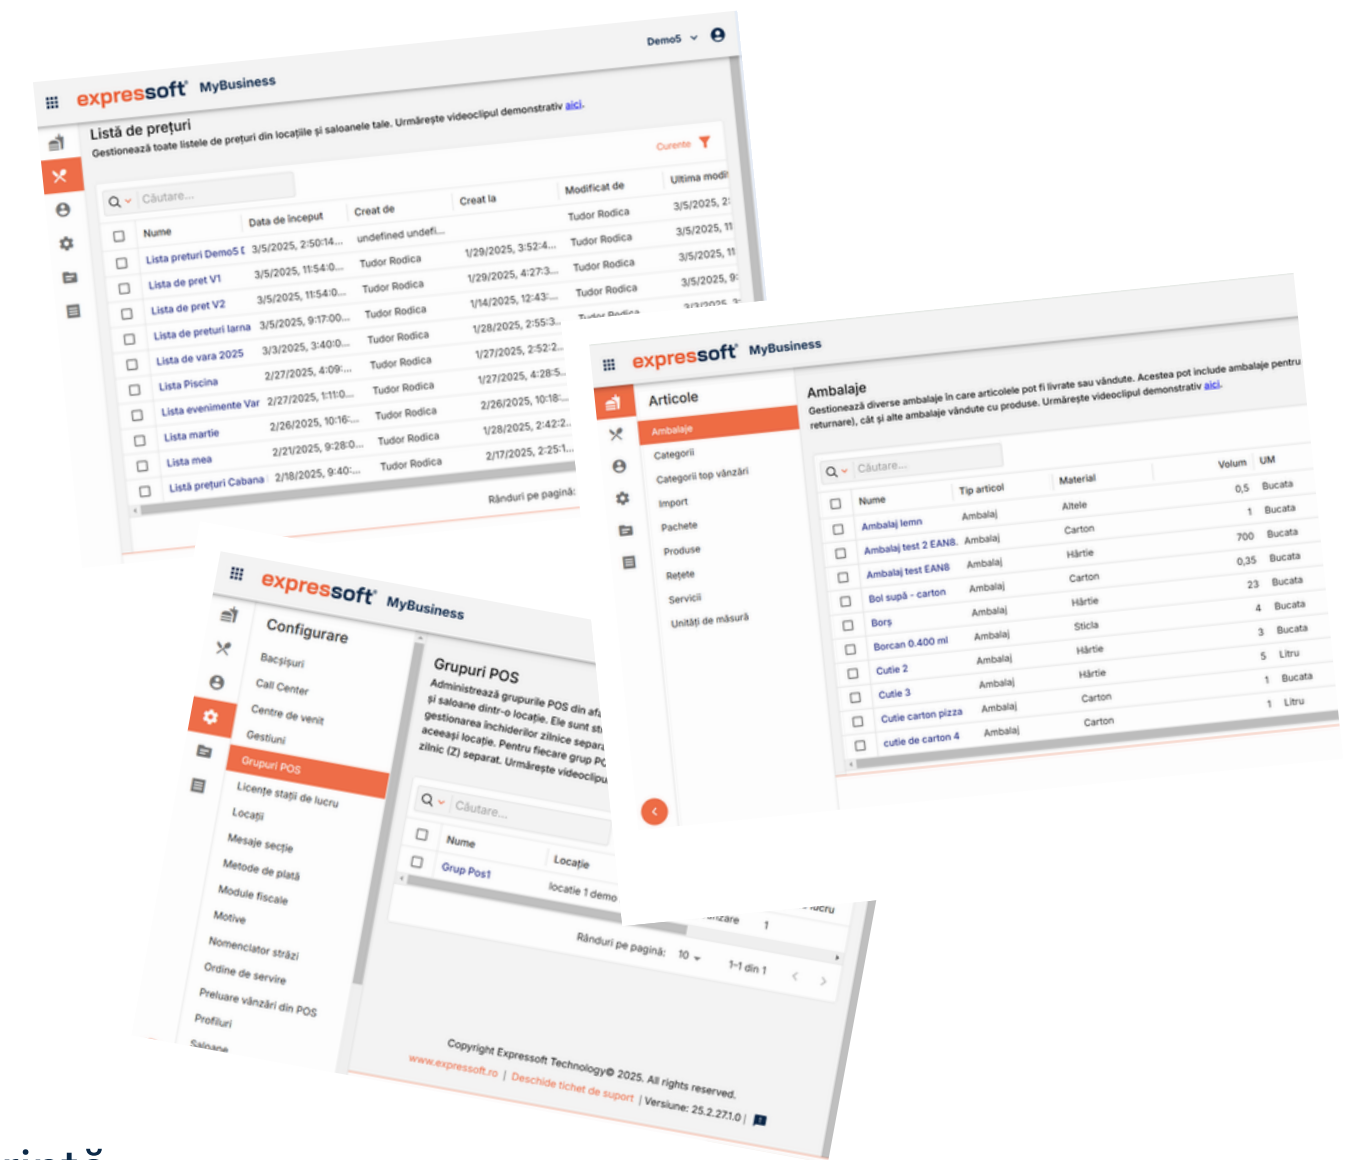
Demo5

expressoft MyBusiness

Listă de prețuri
Gestionează toate listele de prețuri din locațiile și saloanele tale. Urmărește videoclipul demonstrativ aici.

Curente

Căutare...

| Nume | Data de început | Creat de | Creat la | Modificat de | Ultima modi |
|---|---|---|---|---|---|
| Lista preturi Demo5 | 3/5/2025, 2:50:14... | undefined undefi... | | Tudor Rodica | 3/5/2025, 2 |
| Lista de pret V1 | 3/5/2025, 11:54:0... | Tudor Rodica | 1/29/2025, 3:52:4... | Tudor Rodica | 3/5/2025, 11 |
| Lista de pret V2 | 3/5/2025, 11:54:0... | Tudor Rodica | 1/29/2025, 4:27:3... | Tudor Rodica | 3/5/2025, 11 |
| Lista de preturi Iarna | 3/5/2025, 9:17:00... | Tudor Rodica | 1/14/2025, 12:43:... | Tudor Rodica | 3/5/2025, 9 |
| Lista de vara 2025 | 3/3/2025, 3:40:0... | Tudor Rodica | 1/28/2025, 2:55:3... | Tudor Rodica | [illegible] |
| Lista Piscina | 2/27/2025, 4:09:... | Tudor Rodica | 1/27/2025, 2:52:2... | | |
| Lista evenimente Var | 2/27/2025, 1:11:0... | Tudor Rodica | 1/27/2025, 4:28:5... | | |
| Lista martie | 2/26/2025, 10:16:... | Tudor Rodica | 2/26/2025, 10:18:... | | |
| Lista mea | 2/21/2025, 9:28:0... | Tudor Rodica | 1/28/2025, 2:42:2... | | |
| Listă preturi Cabana | 2/18/2025, 9:40:... | Tudor Rodica | 2/17/2025, 2:25:1... | | |

Rânduri pe pagină:

expressoft MyBusiness

Articole
Ambalaje
Categorii
Categorii top vânzări
Import
Pachete
Produse
Rețete
Servicii
Unități de măsură

Ambalaje
Gestionează diverse ambalaje în care articolele pot fi livrate sau vândute. Acestea pot include ambalaje pentru returnare), cât și alte ambalaje vândute cu produse. Urmărește videoclipul demonstrativ aici.

Căutare...

| Nume | Tip articol | Material | Volum | UM |
|---|---|---|---|---|
| Ambalaj lemn | Ambalaj | Altele | 0,5 | Bucata |
| Ambalaj test 2 EAN8. | Ambalaj | Carton | 1 | Bucata |
| Ambalaj test EAN8 | Ambalaj | Hârtie | 700 | Bucata |
| Bol supă - carton | Ambalaj | Carton | 0,35 | Bucata |
| Borș | Ambalaj | Hârtie | 23 | Bucata |
| Borcan 0.400 ml | Ambalaj | Sticla | 4 | Bucata |
| Cutie 2 | Ambalaj | Hârtie | 3 | Bucata |
| Cutie 3 | Ambalaj | Hârtie | 5 | Litru |
| Cutie carton pizza | Ambalaj | Carton | 1 | Bucata |
| cutie de carton 4 | Ambalaj | Carton | 1 | Litru |

expressoft MyBusiness

Configurare
Bacșișuri
Call Center
Centre de venit
Gestiuni
Grupuri POS
Licențe stații de lucru
Locații
Mesaje secție
Metode de plată
Module fiscale
Motive
Nomenclator străzi
Ordine de servire
Preluare vânzări din POS
Profiluri
Saloane

Grupuri POS
Administrează grupurile POS din afa și saloane dintr-o locație. Ele sunt st gestionarea închiderilor zilnice separ aceeași locație. Pentru fiecare grup PO zilnic (Z) separat. Urmărește videoclip

Căutare...

| Nume | Locație |
|---|---|
| Grup Pos1 | locatie 1 demo |

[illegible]izare 1 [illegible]ucru

Rânduri pe pagină: 10 1-1 din 1

Copyright Expressoft Technology© 2025. All rights reserved.
www.expressoft.ro | Deschide tichet de suport | Versiune: 25.2.271.0 |